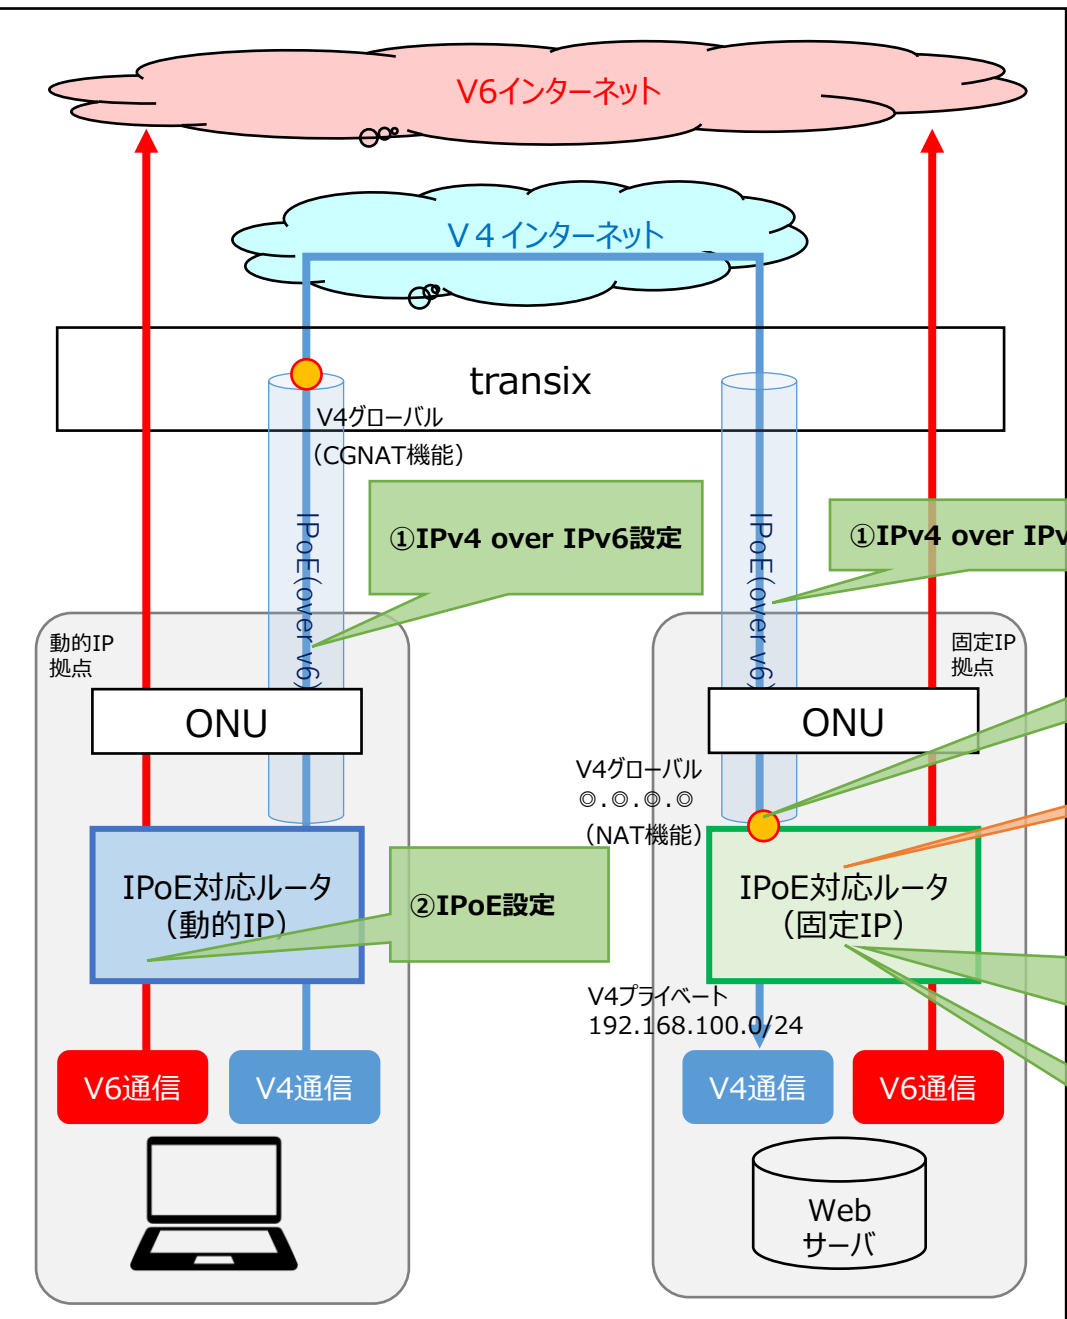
V6インターネット

V４インターネット

transix

V4グローバル
（CGNAT機能）

①IPv4 over IPv6設定

①IPv4 over IPv

IPoE(over v6)

IPoE(over v6)

動的IP
拠点

固定IP
拠点

ONU

ONU

V4グローバル
◎.◎.◎.◎
（NAT機能）

IPoE対応ルータ
（動的IP）

②IPoE設定

IPoE対応ルータ
（固定IP）

V4プライベート
192.168.100.0/24

V6通信

V4通信

V4通信

V6通信

Web
サーバ